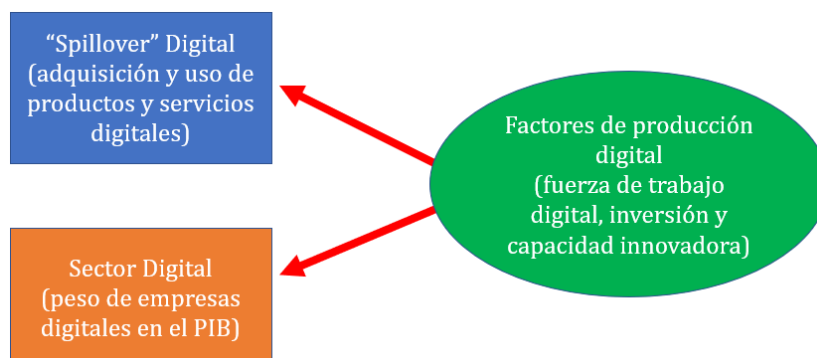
"Spillover" Digital (adquisición y uso de productos y servicios digitales)

Factores de producción digital (fuerza de trabajo digital, inversión y capacidad innovadora)

Sector Digital (peso de empresas digitales en el PIB)